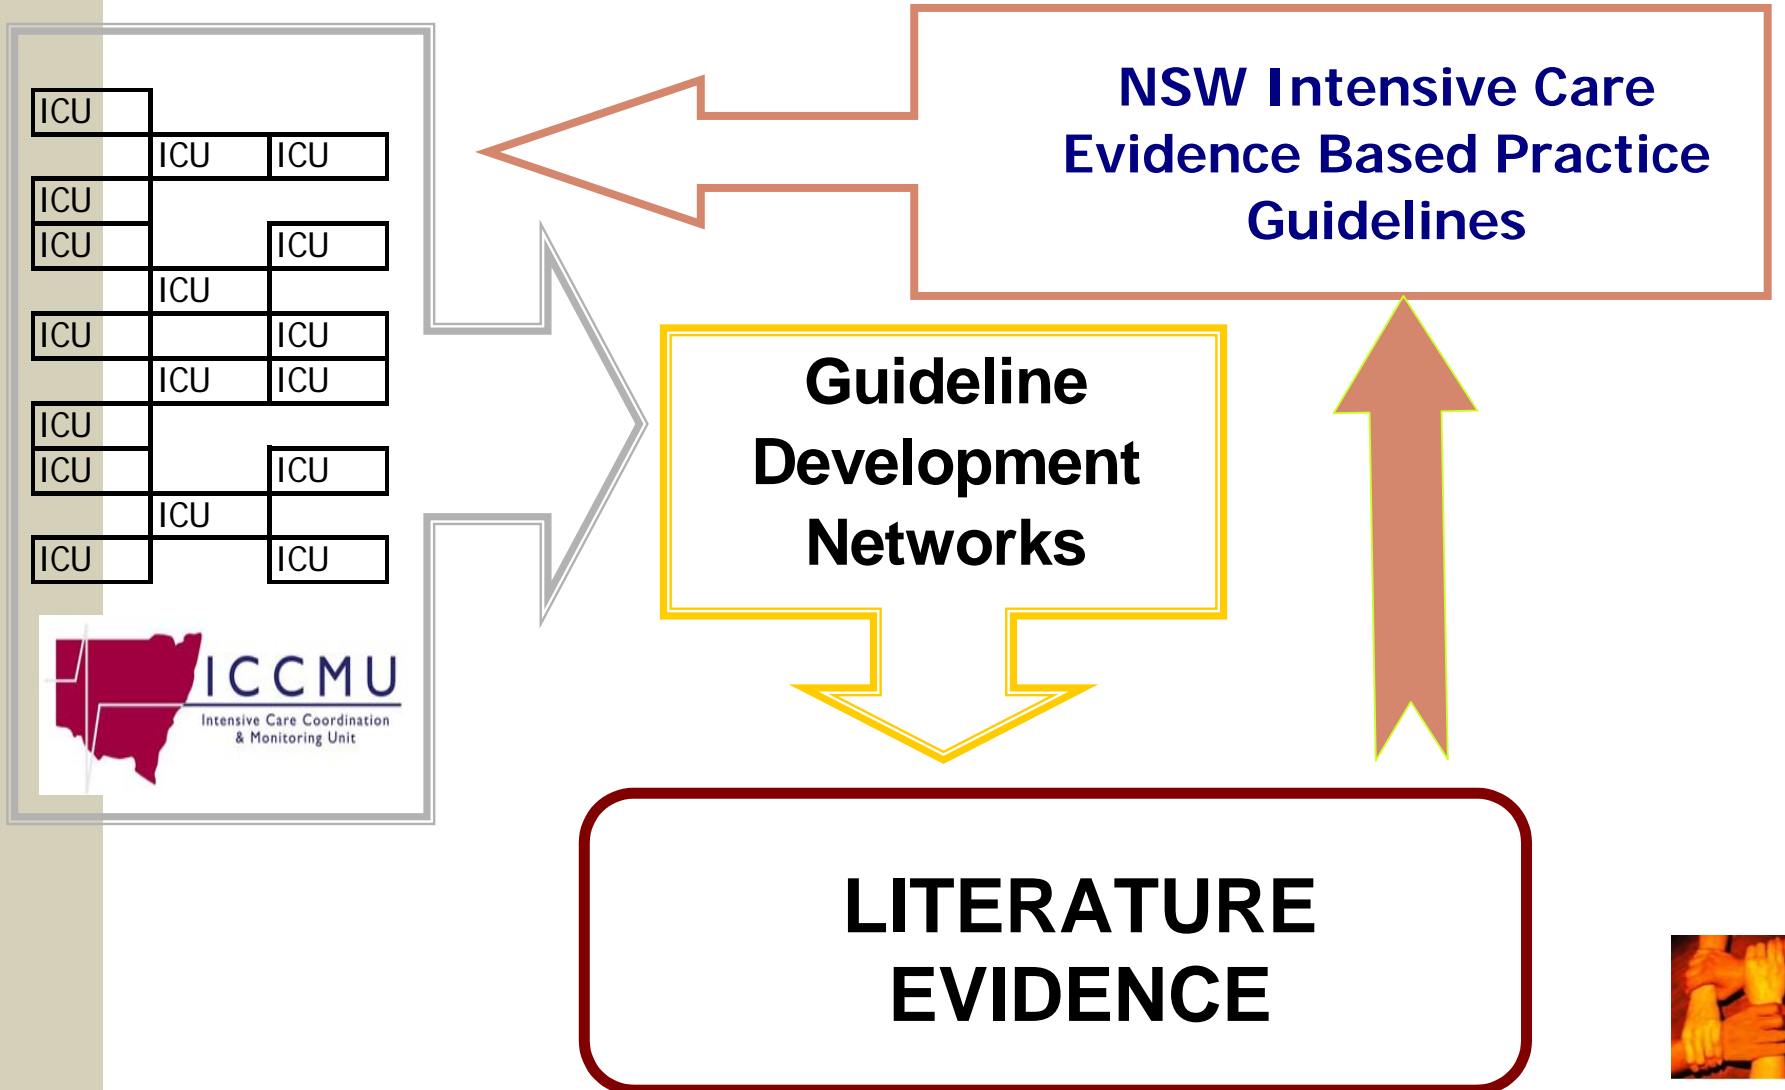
ICU
ICU ICU
ICU
ICU ICU
ICU
ICU ICU
ICU ICU
ICU
ICU ICU
ICU
ICU ICU

ICCMU
Intensive Care Coordination & Monitoring Unit

NSW Intensive Care Evidence Based Practice Guidelines

Guideline Development Networks

LITERATURE EVIDENCE